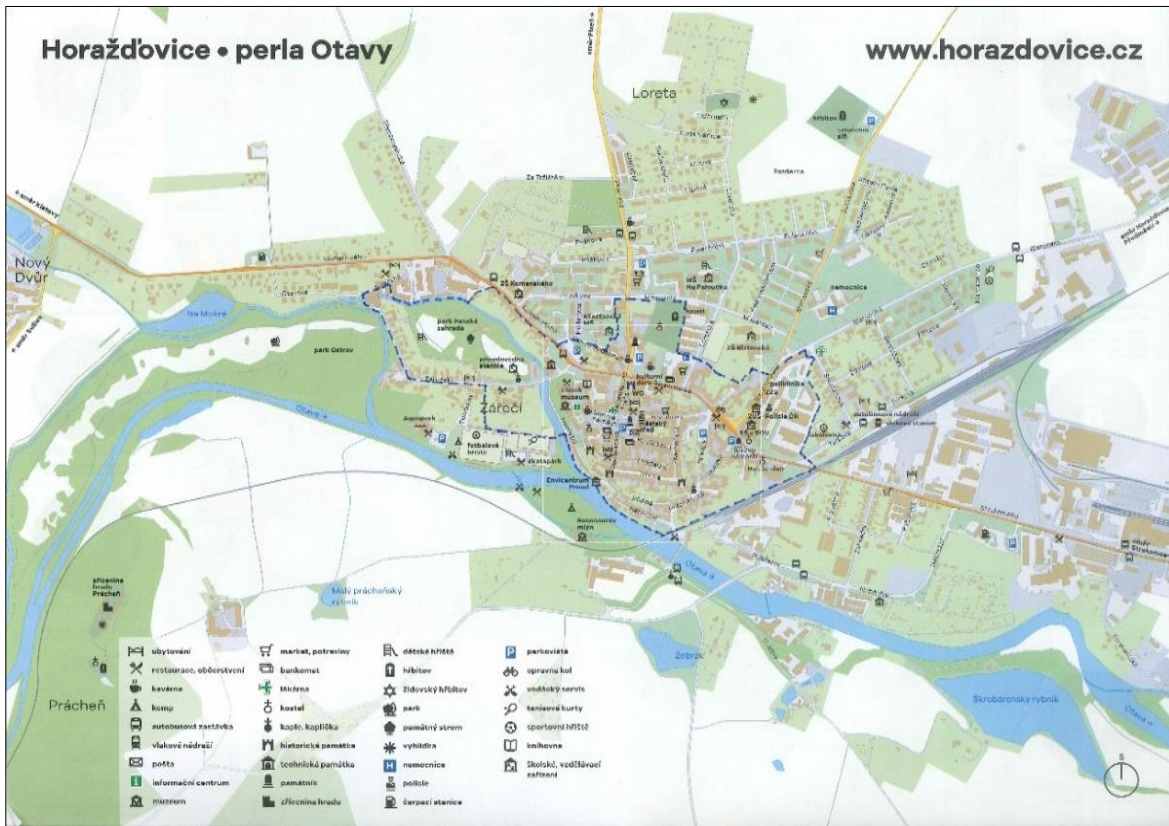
Horažďovice • perla Otavy

www.horazdovice.cz

Loreta

Nový Dvůr

Na Mlýnce

park Ostrov

park Panská zahrada

přírodovědná stanice

ZŠ Komenského

Zářečí

Aquapark

fotbalové hřiště

skatepark

Envicentrum Prácheň

Rozvodnova mlýn

muzeum

kulturní

ZŠ Blatenská

ZUŠ

Policie ČR

poliklinika

nemocnice

MŠ Na Paloučku

autobusové nádraží

vlakové nádraží

hřbitov

Otava

zřícenina hradu Prácheň

Malý prácheňský rybník

Prácheň

Žebrák

Škrobárenský rybník

směr Strakonice

ubytování

restaurace, občerstvení

kavárna

kemp

autobusová zastávka

vlakové nádraží

pošta

informační centrum

muzeum

market, potraviny

bankomat

lékárna

kostel

kaple, kaplička

historická památka

technická památka

památník

zřícenina hradu

dětské hřiště

hřbitov

židovský hřbitov

park

památný strom

vyhlídka

nemocnice

policie

čerpací stanice

parkoviště

opravna kol

vodácký servis

tenisové kurty

sportovní hřiště

knihovna

školská, vzdělávací zařízení

S